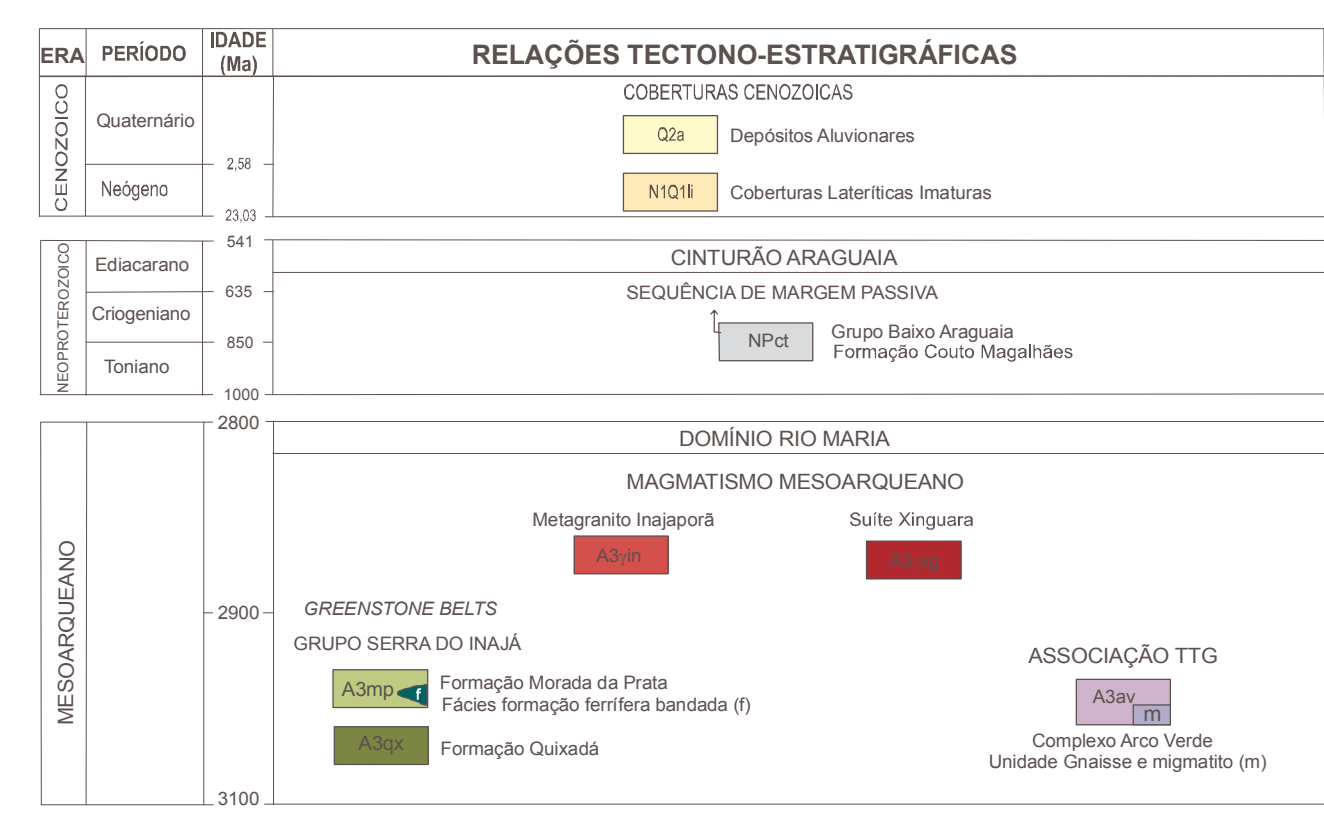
| ERA | PERÍODO | IDADE (Ma) | RELAÇÕES TECTONO-ESTRATIGRÁFICAS |
|---|---|---|---|
| CENOZOICO | Quaternário | 2,58 | COBERTURAS CENOZOICAS |
| | Neógeno | 23,03 | |

Q2a Depósitos Aluvionares

N1Q1li Coberturas Lateríticas Imaturas

| ERA | PERÍODO | IDADE (Ma) |
|---|---|---|
| NEOPROTEROZOICO | Ediacarano | 541 |
| | Criogeniano | 635 |
| | Toniano | 850 |
| | | 1000 |

CINTURÃO ARAGUAIA

SEQUÊNCIA DE MARGEM PASSIVA

NPct Grupo Baixo Araguaia Formação Couto Magalhães

| ERA | IDADE (Ma) |
|---|---|
| MESOARQUEANO | 2800 |
| | 2900 |
| | 3100 |

DOMÍNIO RIO MARIA

MAGMATISMO MESOARQUEANO

Metagranito Inajaporã

A3γin

Suíte Xinguara

A3γxg

GREENSTONE BELTS

GRUPO SERRA DO INAJÁ

A3mp f Formação Morada da Prata Fácies formação ferrífera bandada (f)

A3qx Formação Quixadá

ASSOCIAÇÃO TTG

A3av m

Complexo Arco Verde Unidade Gnaisse e migmatito (m)